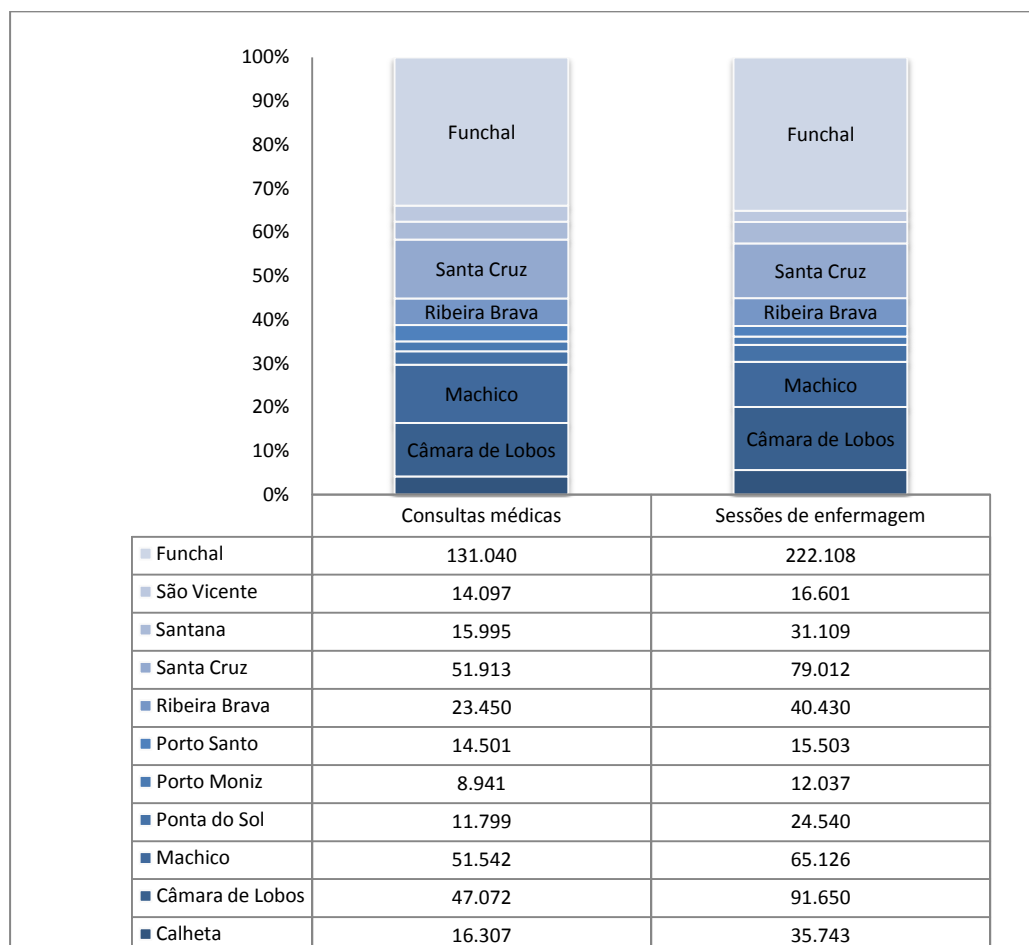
100%
90%
80%
70%
60%
50%
40%
30%
20%
10%
0%

Funchal
Santa Cruz
Ribeira Brava
Machico
Câmara de Lobos

Funchal
Santa Cruz
Ribeira Brava
Machico
Câmara de Lobos

| | Consultas médicas | Sessões de enfermagem |
|---|---|---|
| Funchal | 131.040 | 222.108 |
| São Vicente | 14.097 | 16.601 |
| Santana | 15.995 | 31.109 |
| Santa Cruz | 51.913 | 79.012 |
| Ribeira Brava | 23.450 | 40.430 |
| Porto Santo | 14.501 | 15.503 |
| Porto Moniz | 8.941 | 12.037 |
| Ponta do Sol | 11.799 | 24.540 |
| Machico | 51.542 | 65.126 |
| Câmara de Lobos | 47.072 | 91.650 |
| Calheta | 16.307 | 35.743 |